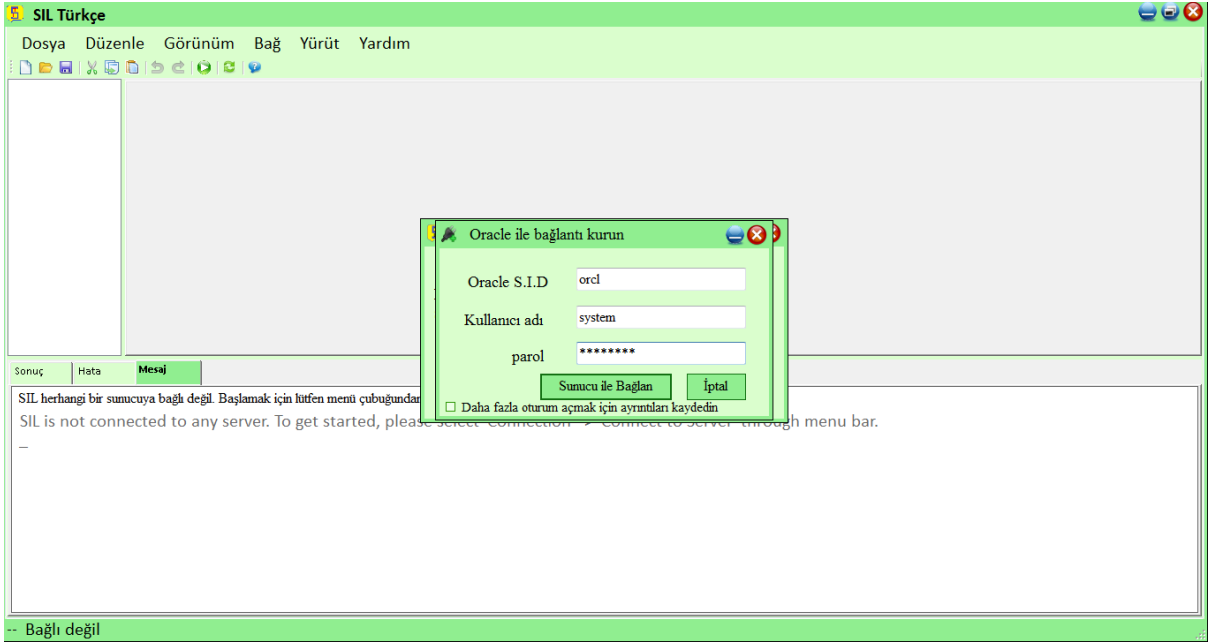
SIL Türkçe

Dosya Düzenle Görünüm Bağ Yürüt Yardım

Oracle ile bağlantı kurun

Oracle S.I.D orcl

Kullanıcı adı system

parol ********

Sunucu ile Bağlan İptal

☐ Daha fazla oturum açmak için ayrıntıları kaydedin

Sonuç Hata Mesaj

SIL herhangi bir sunucuya bağlı değil. Başlamak için lütfen menü çubuğundan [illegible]

SIL is not connected to any server. To get started, please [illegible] through menu bar.

_

-- Bağlı değil